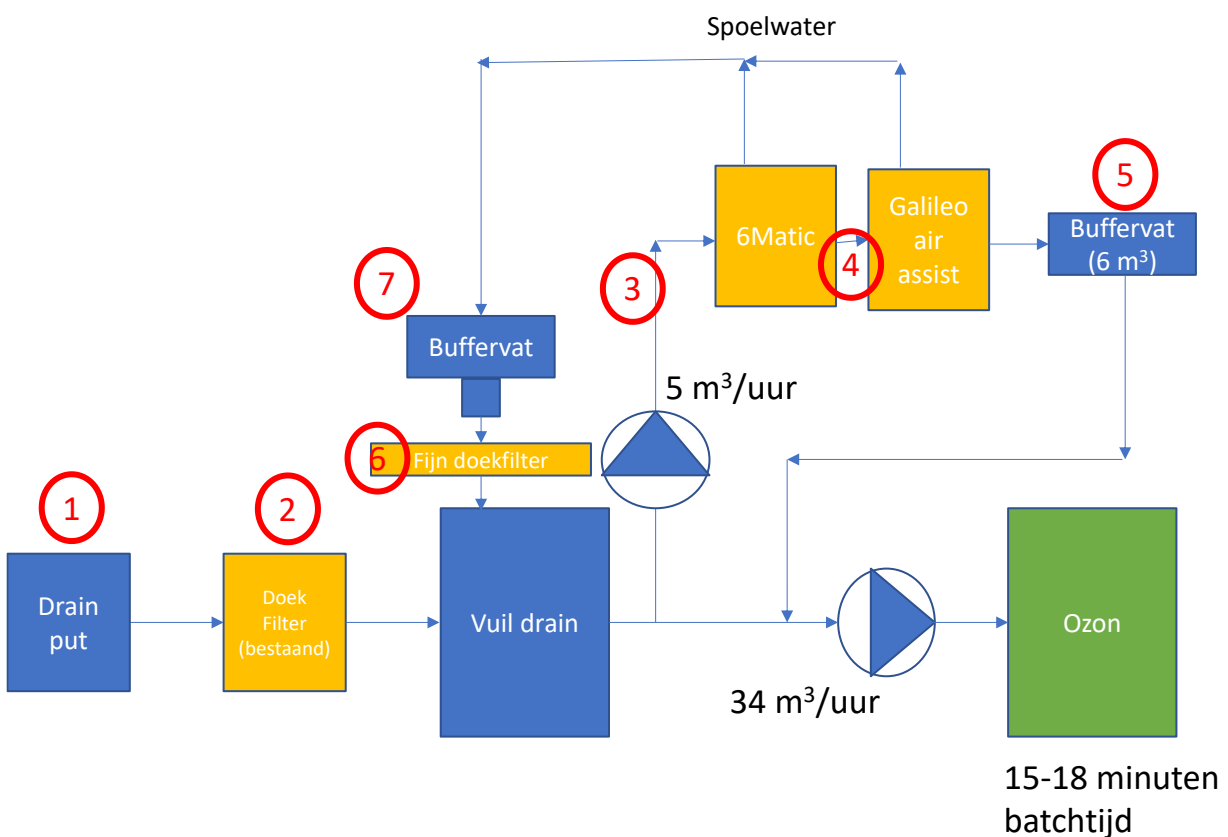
Spoelwater

7

Buffervat

3

6Matic

4

Galileo air assist

5

Buffervat (6 m$^3$)

5 m$^3$/uur

6 Fijn doekfilter

1

Drain put

2

Doek Filter (bestaand)

Vuil drain

Ozon

34 m$^3$/uur

15-18 minuten batchtijd